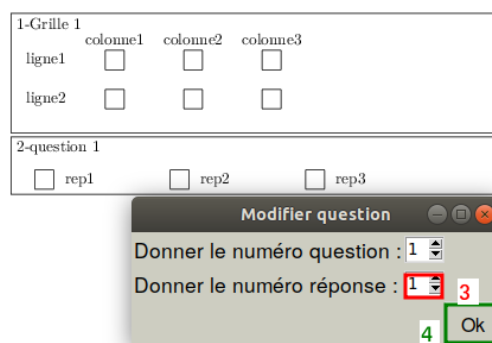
1-Grille 1

|  | colonne1 | colonne2 | colonne3 |
|---|---|---|---|
| ligne1 | ☐ | ☐ | ☐ |
| ligne2 | ☐ | ☐ | ☐ |

2-question 1

☐ rep1 ☐ rep2 ☐ rep3

Modifier question

Donner le numéro question : 1

Donner le numéro réponse : 1

3

4

Ok